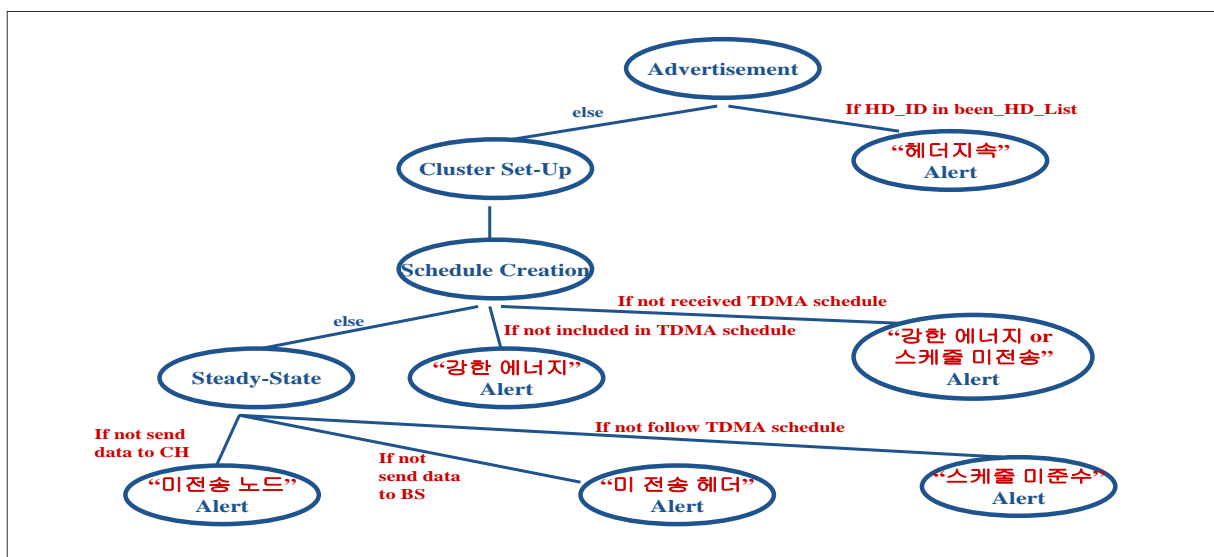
Advertisement

else

If HD_ID in been_HD_List

Cluster Set-Up

“헤더지속” Alert

Schedule Creation

else

If not received TDMA schedule

If not included in TDMA schedule

Steady-State

“강한 에너지” Alert

“강한 에너지 or 스케줄 미전송” Alert

If not send data to CH

If not send data to BS

If not follow TDMA schedule

“미전송 노드” Alert

“미 전송 헤더” Alert

“스케줄 미준수” Alert